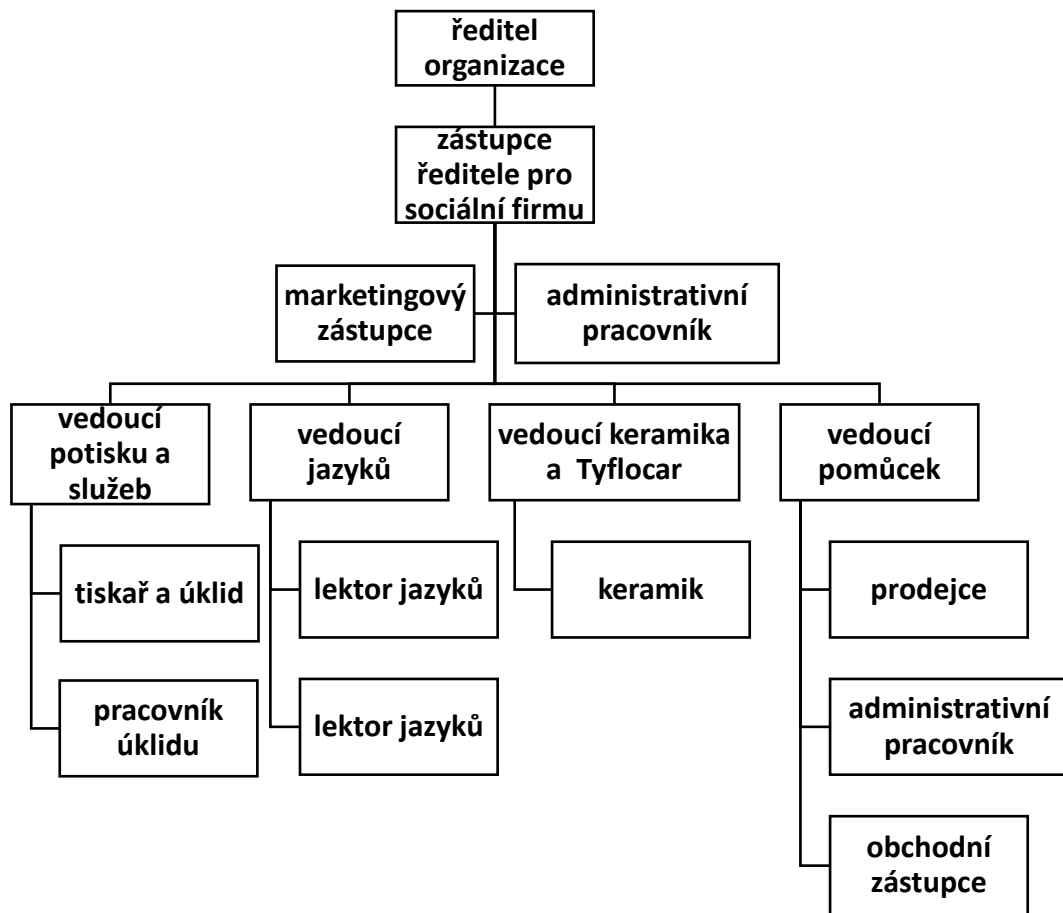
ředitel organizace

zástupce ředitele pro sociální firmu

marketingový zástupce

administrativní pracovník

vedoucí potisku a služeb

tiskař a úklid

pracovník úklidu

vedoucí jazyků

lektor jazyků

lektor jazyků

vedoucí keramika a Tyflocar

keramik

vedoucí pomůcek

prodejce

administrativní pracovník

obchodní zástupce